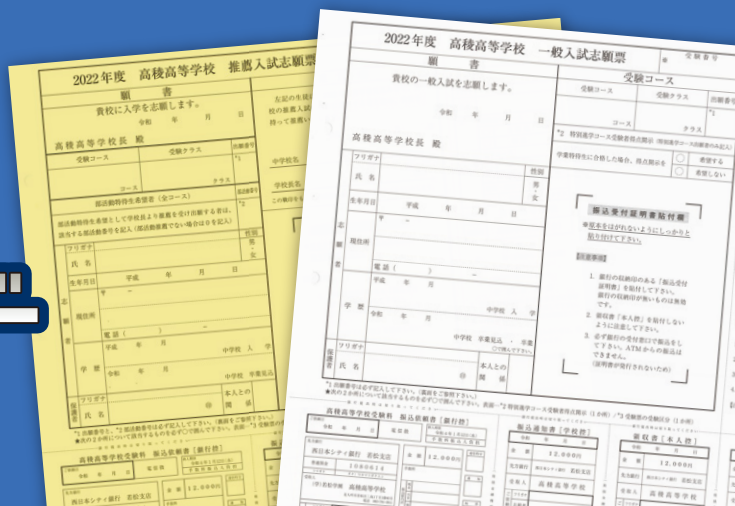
2022年度　高稜高等学校　推薦入試志願票

願　書

貴校に入学を志願します。

令和　年　月　日

高稜高等学校長　殿

受験コース　受験クラス

コース　クラス

部活動特待生希望者（全コース）

フリガナ

氏名

生年月日　平成　年　月　日

志願者

現住所

電話（　）

学歴

本人との関係

2022年度　高稜高等学校　一般入試志願票

願　書

貴校の一般入試を志願します。

令和　年　月　日

高稜高等学校長　殿

受験コース

受験コース　受験クラス

コース　クラス

フリガナ

氏名

性別

男

女

生年月日　平成　年　月　日

志願者

現住所

電話（　）

学歴　令和　年　月

中学校　卒業見込

保護者

本人との関係

振込受付証明書貼付欄

希望する

希望しない

高稜高等学校受験料　振込依頼書

振込通知書

領収書

高稜高等学校

12,000円